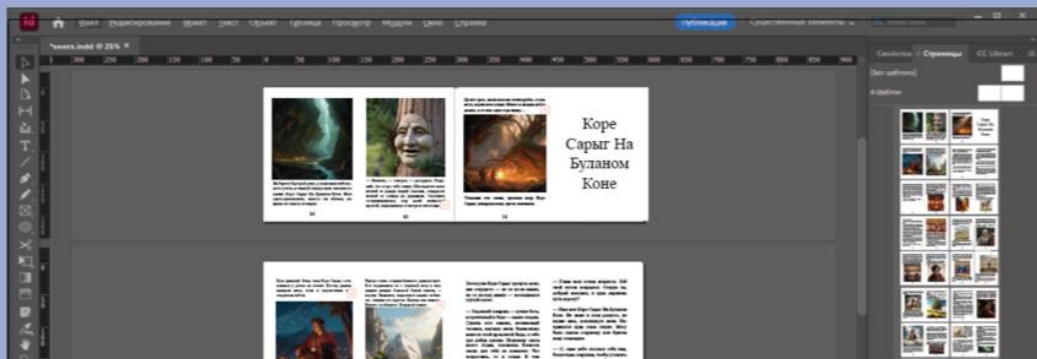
Id Файл Редактирование Макет Текст Объект Таблица Просмотр Модули Окно Справка

Публикация

Существенные элементы

*covers.indd @ 25% ×

Свойства Страницы CC Librari

[Без шаблона]

A-Шаблон

Коре Сарыт На Буланом Коне

Коре Сарыт На Буланом Коне